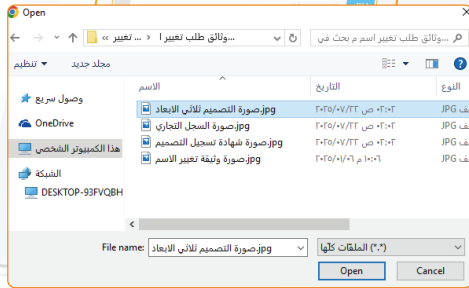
Open

بحث في وثائق طلب تغيير اسم م...
وثائق طلب تغيير ا... » تغيير ...

تنظيم ▾ مجلد جديد

وصول سريع
OneDrive
هذا الكمبيوتر الشخصي
الشبكة
DESKTOP-93FVQBH

| الاسم | التاريخ | النوع |
|---|---|---|
| صورة التصميم ثلاثي الابعاد.jpg | ٢٠٢٥/٠٧/٢٢ ص ٠٢:٠٢ | ملف JPG |
| صورة السجل التجاري.jpg | ٢٠٢٥/٠٧/٢٢ ص ٠٢:٠٢ | ملف JPG |
| صورة شهادة تسجيل التصميم.jpg | ٢٠٢٥/٠٧/٢٢ ص ٠٢:٠٢ | ملف JPG |
| صورة وثيقة تغيير الاسم.jpg | ٢٠٢٥/٠١/٠٦ م ١٠:٠٦ | ملف JPG |

File name: صورة التصميم ثلاثي الابعاد.jpg
الملفات كلّها (*.*)
Open
Cancel